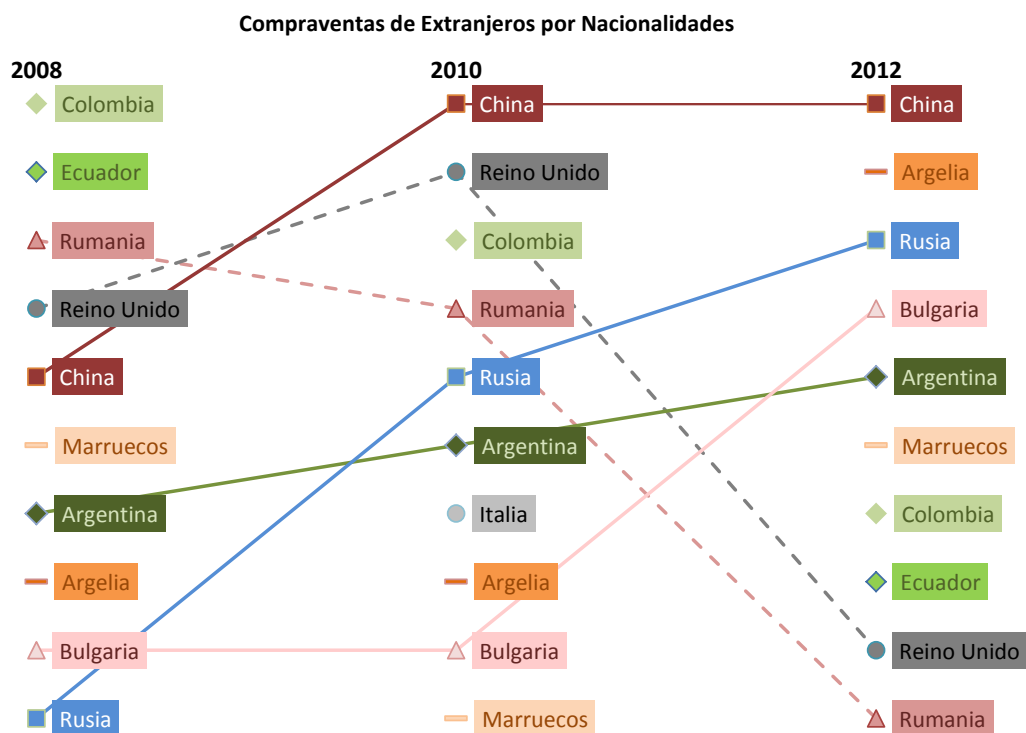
Compraventas de Extranjeros por Nacionalidades

2008

Colombia

Ecuador

Rumania

Reino Unido

China

Marruecos

Argentina

Argelia

Bulgaria

Rusia

2010

China

Reino Unido

Colombia

Rumania

Rusia

Argentina

Italia

Argelia

Bulgaria

Marruecos

2012

China

Argelia

Rusia

Bulgaria

Argentina

Marruecos

Colombia

Ecuador

Reino Unido

Rumania